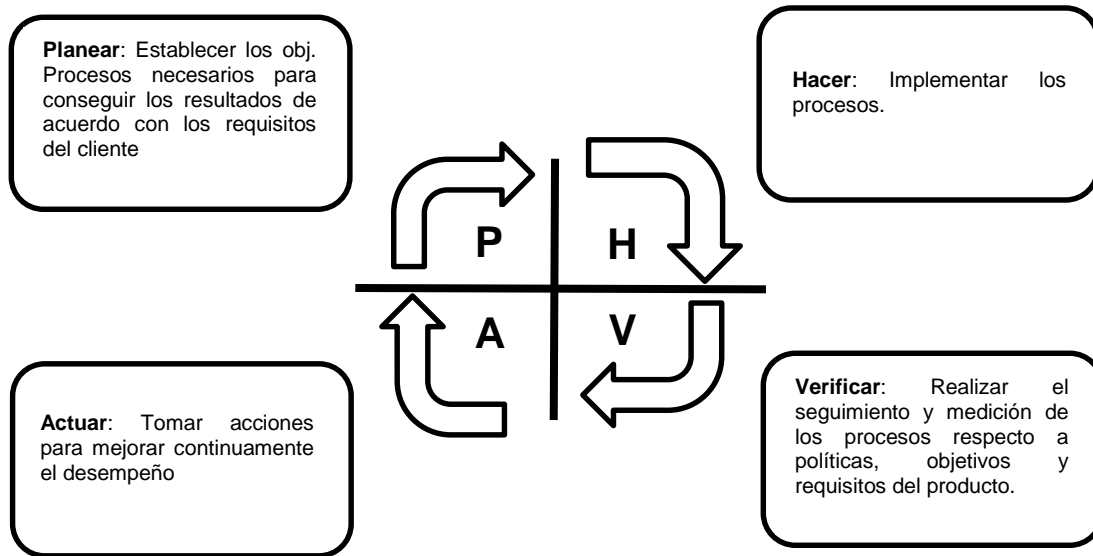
**Planear**: Establecer los obj. Procesos necesarios para conseguir los resultados de acuerdo con los requisitos del cliente

**Hacer**: Implementar los procesos.

P

H

A

V

**Actuar**: Tomar acciones para mejorar continuamente el desempeño

**Verificar**: Realizar el seguimiento y medición de los procesos respecto a políticas, objetivos y requisitos del producto.